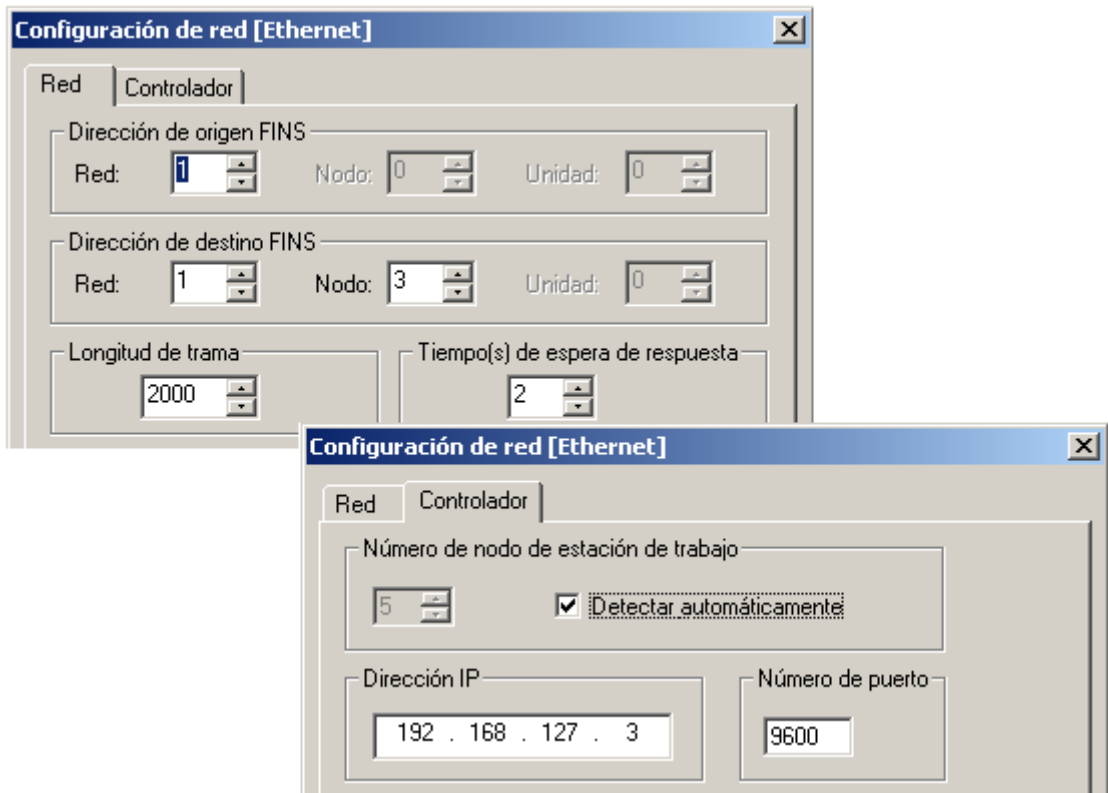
Configuración de red [Ethernet]

Red | Controlador

Dirección de origen FINS
Red: 1
Nodo: 0
Unidad: 0

Dirección de destino FINS
Red: 1
Nodo: 3
Unidad: 0

Longitud de trama
2000

Tiempo(s) de espera de respuesta
2

Configuración de red [Ethernet]

Red | Controlador

Número de nodo de estación de trabajo
5
☑ Detectar automáticamente

Dirección IP
192 . 168 . 127 . 3

Número de puerto
9600